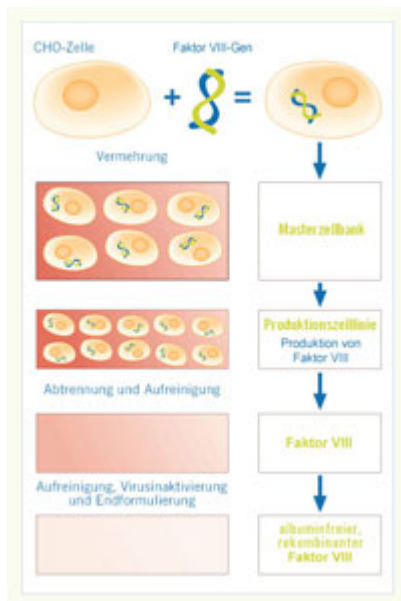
CHO-Zelle

Faktor VIII-Gen

+ =

Vermehrung

Masterzellbank

Produktionszelllinie
Produktion von Faktor VIII

Abtrennung und Aufreinigung

Faktor VIII

Aufreinigung, Virusinaktivierung und Endformulierung

albuminfreier, rekombinanter Faktor VIII